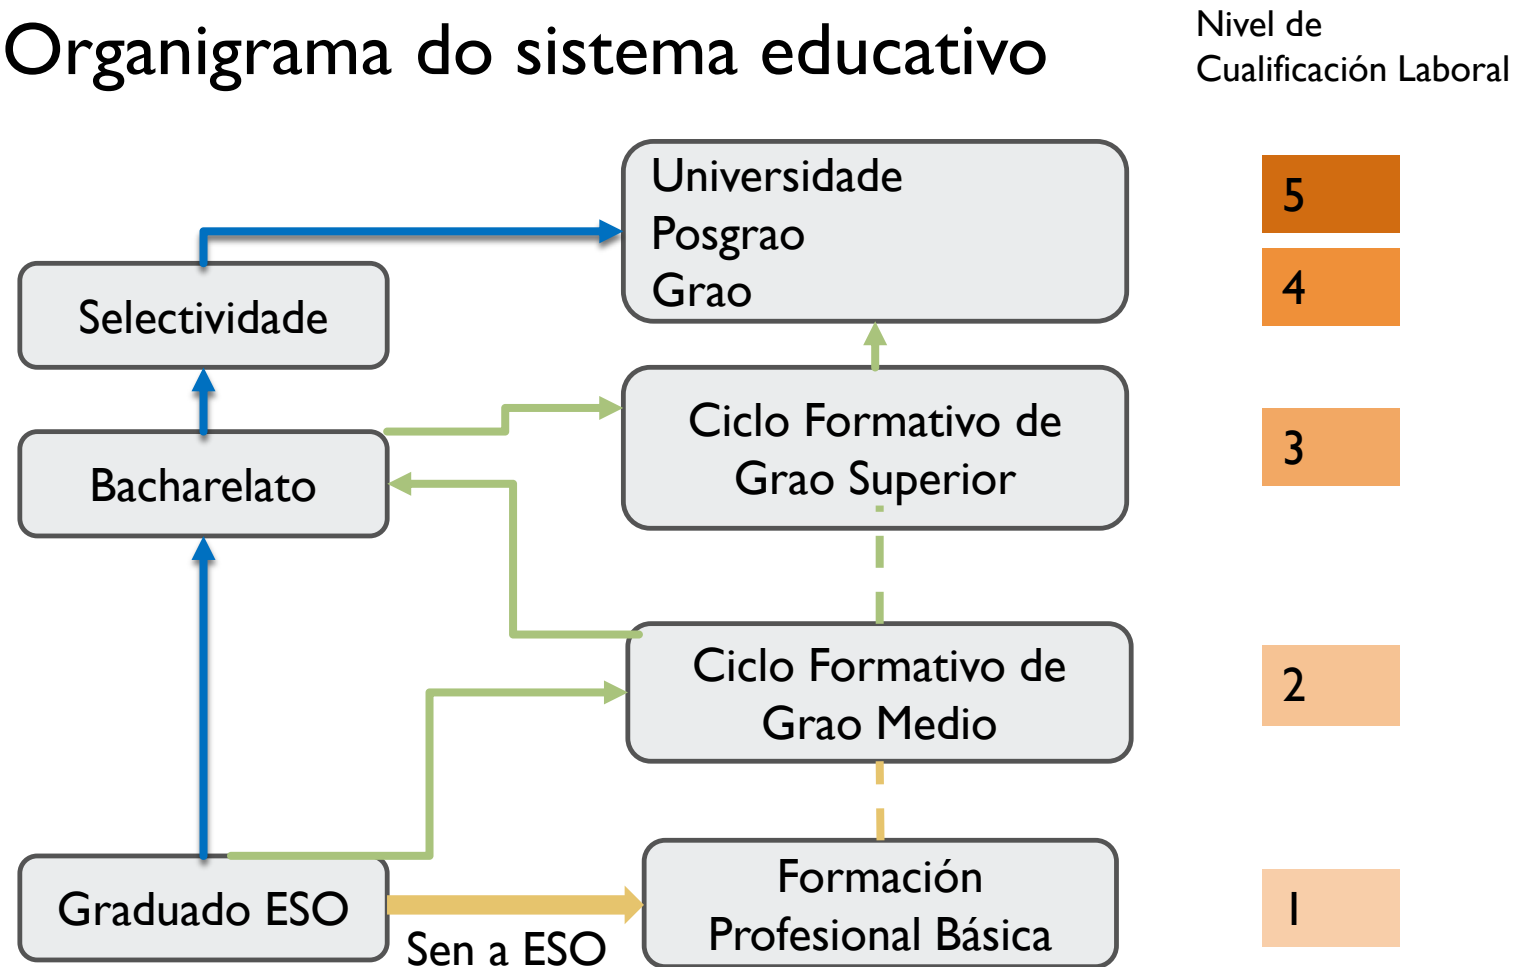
Organigrama do sistema educativo

Nivel de
Cualificación Laboral

Universidade
Posgrao
Grao

5

4

Selectividade

Bacharelato

Ciclo Formativo de Grao Superior

3

Ciclo Formativo de Grao Medio

2

Graduado ESO

Sen a ESO

Formación Profesional Básica

1